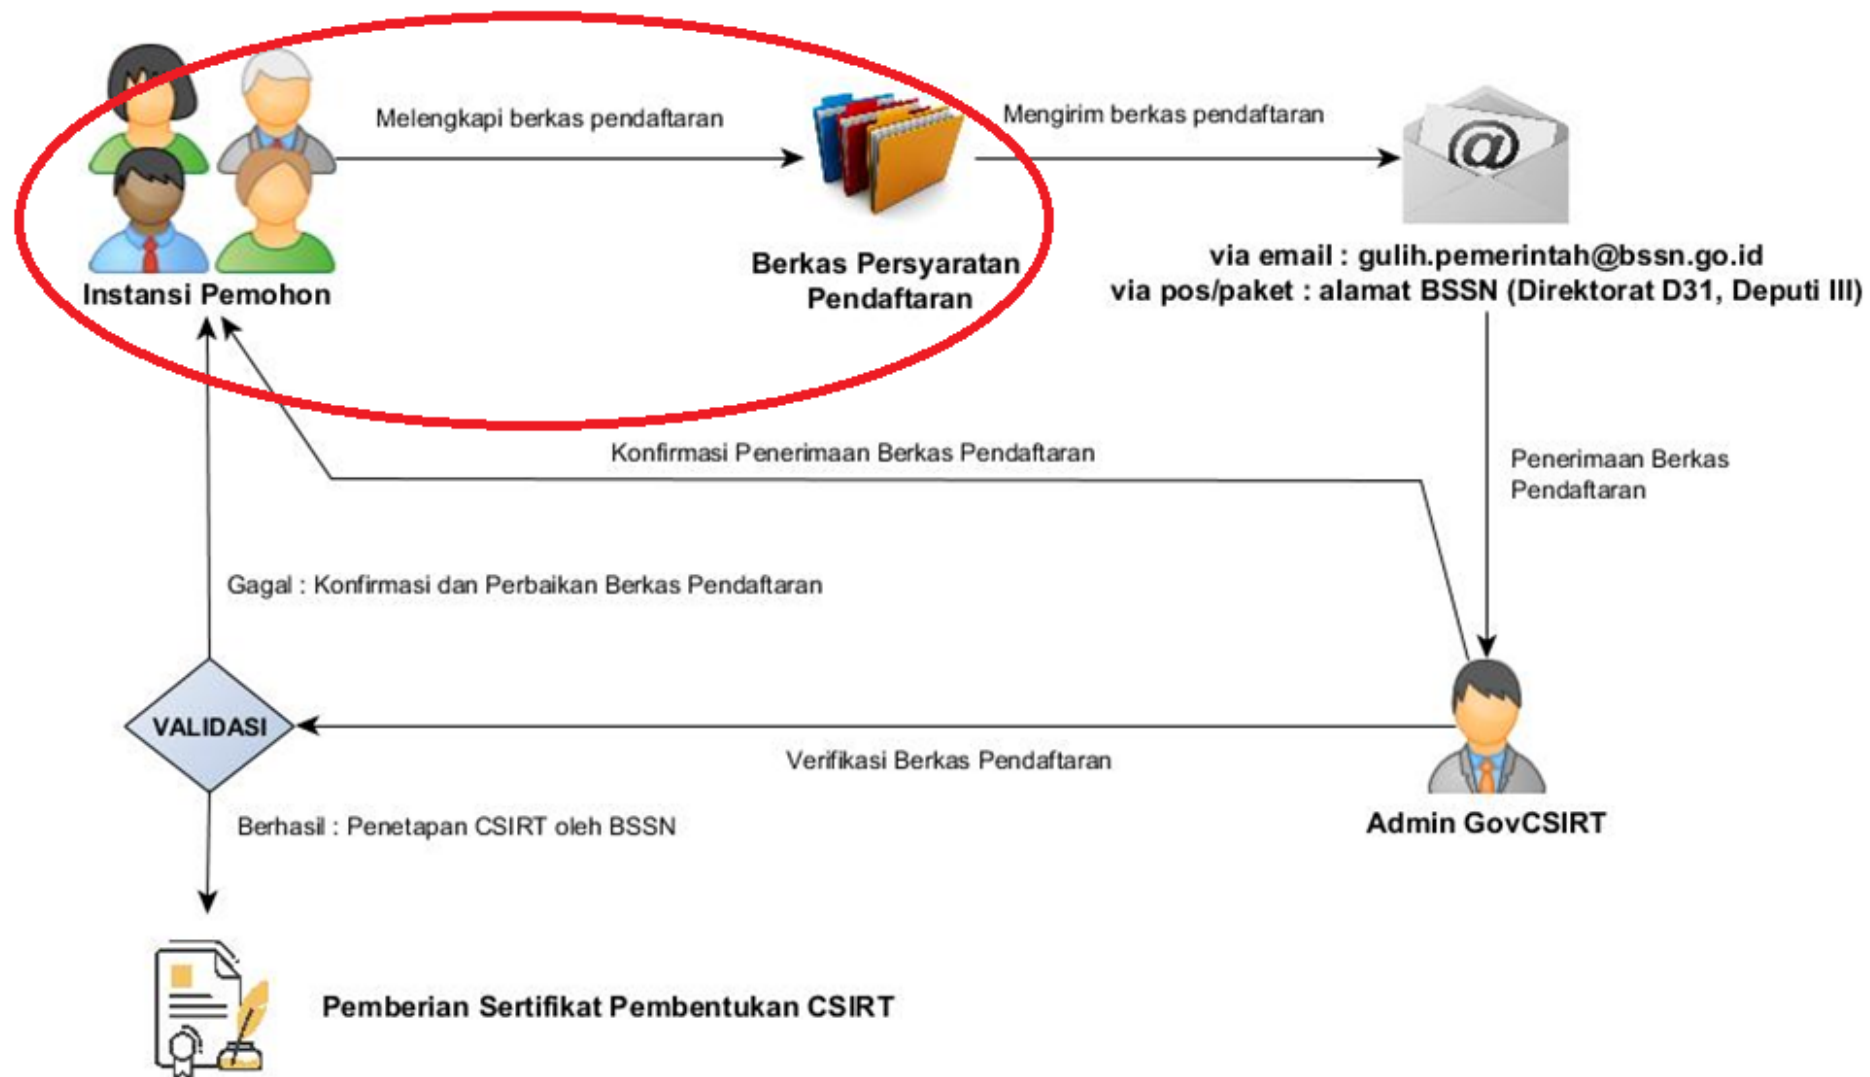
Melengkapi berkas pendaftaran

Mengirim berkas pendaftaran

@

Instansi Pemohon

Berkas Persyaratan Pendaftaran

via email : gulih.pemerintah@bssn.go.id
via pos/paket : alamat BSSN (Direktorat D31, Deputi III)

Konfirmasi Penerimaan Berkas Pendaftaran

Penerimaan Berkas Pendaftaran

Gagal : Konfirmasi dan Perbaikan Berkas Pendaftaran

VALIDASI

Verifikasi Berkas Pendaftaran

Admin GovCSIRT

Berhasil : Penetapan CSIRT oleh BSSN

Pemberian Sertifikat Pembentukan CSIRT